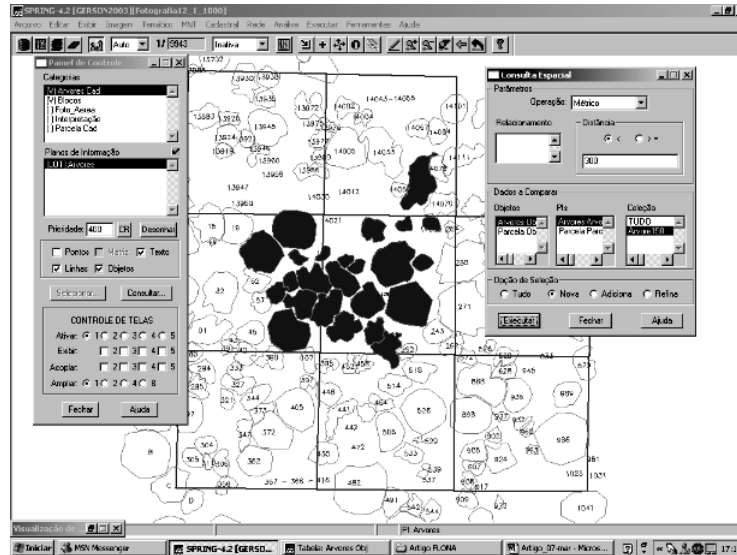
SPRING-4.2 [GERSON2003][Fotografia12_1_1000]

Arquivo Editar Exibir Imagem Temático MNT Cadastral Rede Análise Executar Ferramentas Ajuda

Auto 1/ 9943 Inativa

Painel de Controle

Categorias
[V] Arvores Cad
[V] Blocos
[ ] Foto_Aerea
[ ] Interpretação
[ ] Parcela Cad

Planos de Informação
L01 Arvores

Prioridade: 400 CR Desenhar

Pontos Matriz Texto
Linhas Objetos

Selecionar... Consultar...

CONTROLE DE TELAS
Ativar: 1 2 3 4 5
Exibir: 1 2 3 4 5
Acoplar: 1 2 3 4 5
Ampliar: 1 2 4 8

Fechar Ajuda

Consulta Espacial

Parâmetros
Operação: Métrico

Relacionamento
Distância
< > =
200

Dados a Comparar
Objetos Arvores Obj Parcela Obj
PIs Arvores Arvo Parcela Parc
Coleção TUDO Arvore 100

Opção de Seleção
Tudo Nova Adiciona Refina

Executar Fechar Ajuda

13730 13930 13935 13636 13972 14002 14043 14055 14101 13593 13829 13846 13975 14004 13824 13819 13960 14006 14053 14090 13968 14111 13947 14012 14050 14070 14030 4021 19 15 221 271 52 57 243 01 45 261 226 294 308 380 367 392 528 524 534 578 670 327 321 514 665 956 369 344 449 454 441 626 373 405 868 937 372 442 442 620 347 372 543 436 504 369 382 430 539 807 481 827 8 357 366 418 482 837 985 961 1025 1021 491 483 909 1041 506

Visualização de

PI: Arvores

Iniciar MSN Messenger SPRING-4.2 [GERSO... Tabela: Arvores Obj Artigo FLONA Artigo_07-mar - Micros... 17: